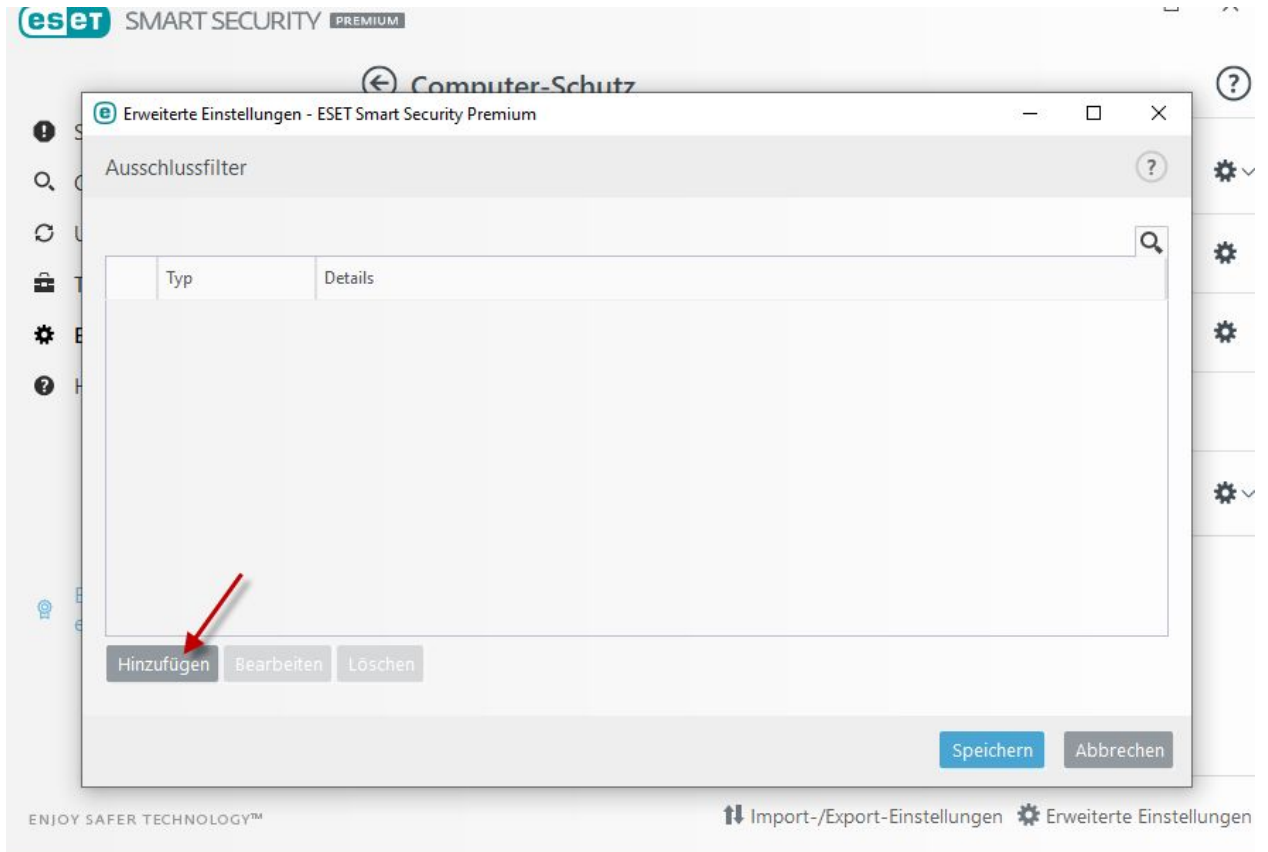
eset SMART SECURITY PREMIUM

Computer-Schutz

Erweiterte Einstellungen - ESET Smart Security Premium

Ausschlussfilter

| | Typ | Details |
|---|---|---|

Hinzufügen Bearbeiten Löschen

Speichern Abbrechen

S
C
U
T
E
H

E
e

ENJOY SAFER TECHNOLOGY™

Import-/Export-Einstellungen Erweiterte Einstellungen